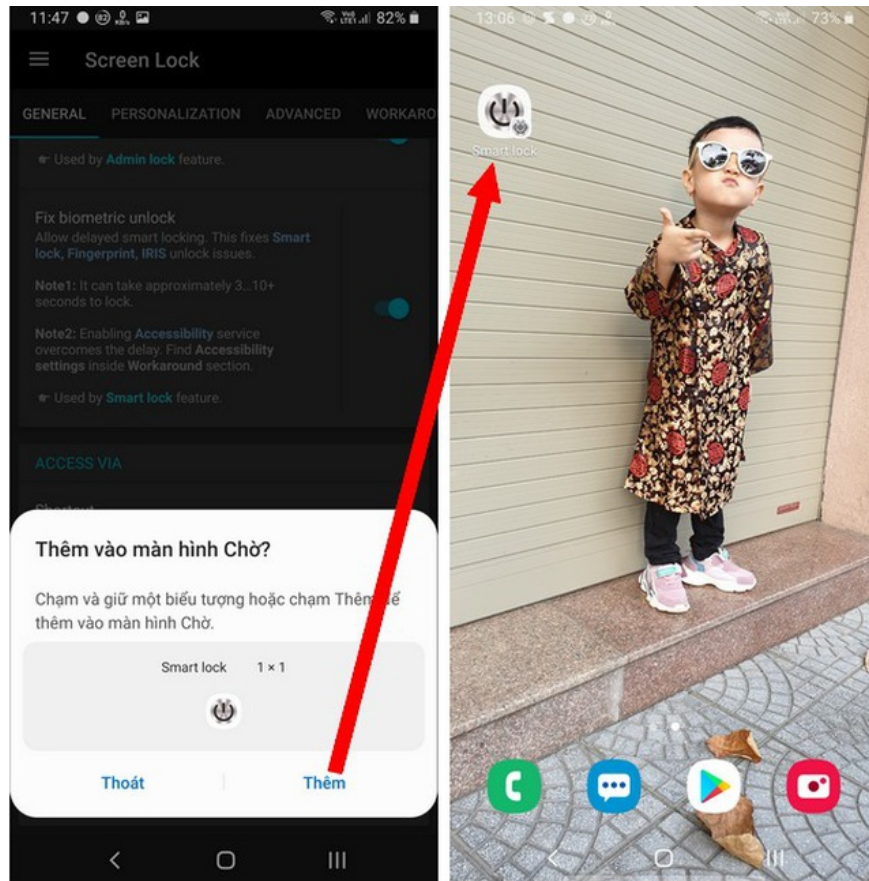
11:47 82%

Screen Lock

GENERAL PERSONALIZATION ADVANCED WORKARO

Used by Admin lock feature.

Fix biometric unlock
Allow delayed smart locking. This fixes Smart lock, Fingerprint, IRIS unlock issues.

Note1: It can take approximately 3...10+ seconds to lock.

Note2: Enabling Accessibility service overcomes the delay. Find Accessibility settings inside Workaround section.

Used by Smart lock feature.

ACCESS VIA

Thêm vào màn hình Chờ?

Chạm và giữ một biểu tượng hoặc chạm Thêm để thêm vào màn hình Chờ.

Smart lock 1 × 1

Thoát Thêm

13:06 73%

Smart lock